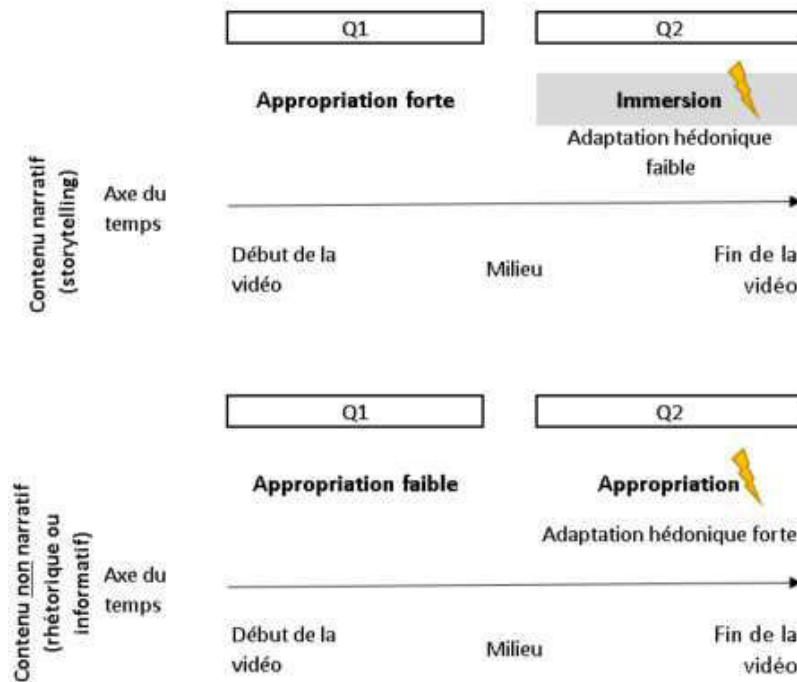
Contenu narratif (storytelling)

Q1

Q2

Appropriation forte

Immersion

Adaptation hédonique faible

Axe du temps

Début de la vidéo

Milieu

Fin de la vidéo

Contenu non narratif (rhétorique ou informatif)

Q1

Q2

Appropriation faible

Appropriation

Adaptation hédonique forte

Axe du temps

Début de la vidéo

Milieu

Fin de la vidéo